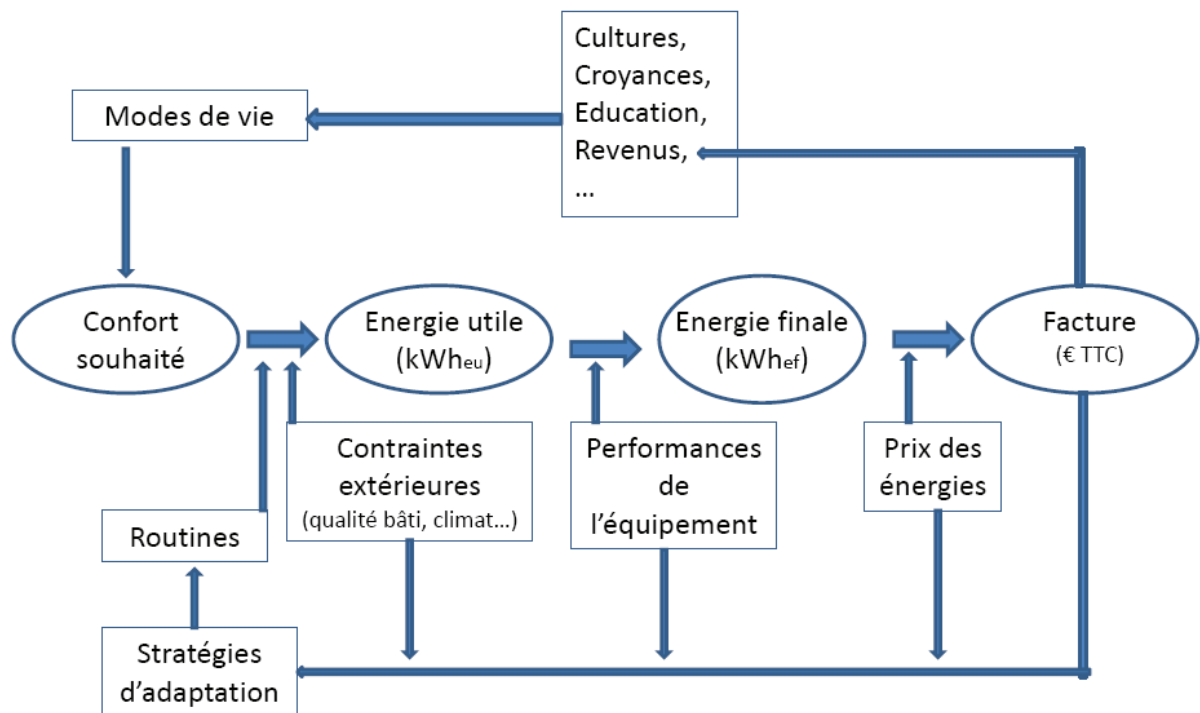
Cultures,
Croyances,
Education,
Revenus,
...

Modes de vie

Confort souhaité

Energie utile (kWh$_{eu}$)

Energie finale (kWh$_{ef}$)

Facture (€ TTC)

Contraintes extérieures (qualité bâti, climat...)

Performances de l'équipement

Prix des énergies

Routines

Stratégies d'adaptation